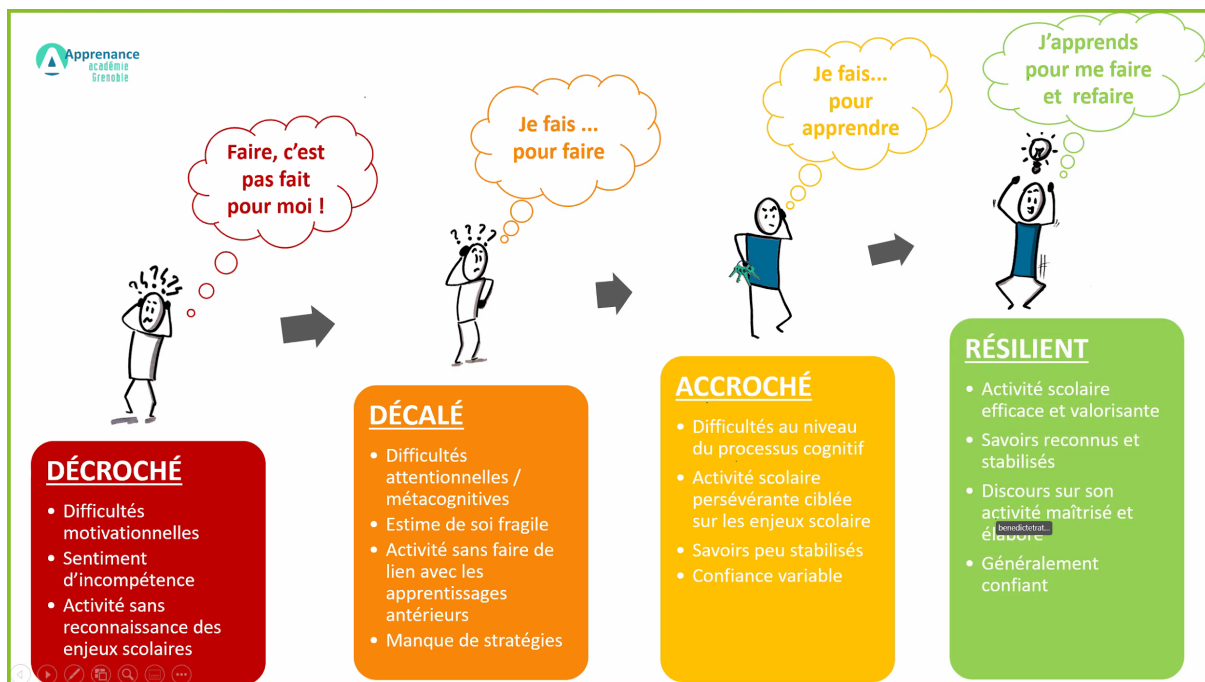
Apprenance
académie
Grenoble

Faire, c'est pas fait pour moi !

Je fais ... pour faire

Je fais... pour apprendre

J'apprends pour me faire et refaire

DÉCROCHÉ
• Difficultés motivationnelles
• Sentiment d'incompétence
• Activité sans reconnaissance des enjeux scolaires

DÉCALÉ
• Difficultés attentionnelles / métacognitives
• Estime de soi fragile
• Activité sans faire de lien avec les apprentissages antérieurs
• Manque de stratégies

ACCROCHÉ
• Difficultés au niveau du processus cognitif
• Activité scolaire persévérante ciblée sur les enjeux scolaire
• Savoirs peu stabilisés
• Confiance variable

RÉSILIENT
• Activité scolaire efficace et valorisante
• Savoirs reconnus et stabilisés
• Discours sur son activité maîtrisé et élaboré
• Généralement confiant

benedictetrat...